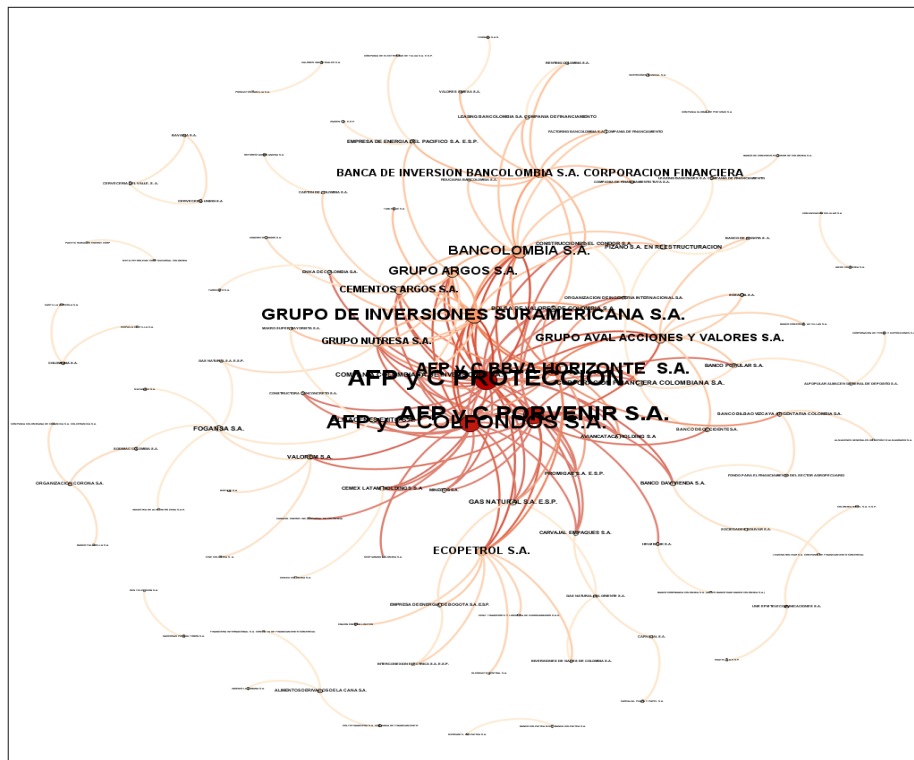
EMPRESA DE ENERGIA DEL PACIFICO S.A. E.S.P.
LEASING BANCOLOMBIA S.A. COMPAÑIA DE FINANCIAMIENTO
FACTORING BANCOLOMBIA S.A. COMPAÑIA DE FINANCIAMIENTO
BANCA DE INVERSION BANCOLOMBIA S.A. CORPORACION FINANCIERA
BANCOLOMBIA S.A.
CONSTRUCCIONES EL CONDOR S.A.
PIZANO S.A. EN REESTRUCTURACION
GRUPO ARGOS S.A.
CEMENTOS ARGOS S.A.
ORGANIZACION DE INGENIERIA INTERNACIONAL S.A.
GRUPO DE INVERSIONES SURAMERICANA S.A.
GRUPO NUTRESA S.A.
GRUPO AVAL ACCIONES Y VALORES S.A.
AFP y C BBVA HORIZONTE S.A.
AFP y C PROTECCION
BANCO POPULAR S.A.
FINANCIERA COLOMBIANA S.A.
AFP y C PORVENIR S.A.
AFP y C COLFONDOS S.A.
BANCO BILBAO VIZCAYA ARGENTARIA COLOMBIA S.A.
FOGANSA S.A.
AVIANCA TACA HOLDING S.A.
BANCO DE OCCIDENTE S.A.
VALOREM S.A.
PROMIGAS S.A. E.S.P.
BANCO DAVIVIENDA S.A.
CEMEX LATAM HOLDINGS S.A.
ORGANIZACION CORONA S.A.
GAS NATURAL S.A. E.S.P.
CARVAJAL EMPAQUES S.A.
ECOPETROL S.A.
EMPRESA DE ENERGIA DE BOGOTA S.A. E.S.P.
ALIMENTOS DERIVADOS DE LA CAÑA S.A.
GAS NATURAL S.A. E.S.P.
SINDICATO ANTIOQUEÑO S.A.
FONDO PARA EL FINANCIAMIENTO DEL SECTOR AGROPECUARIO
UNE EPM TELECOMUNICACIONES S.A.
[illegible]